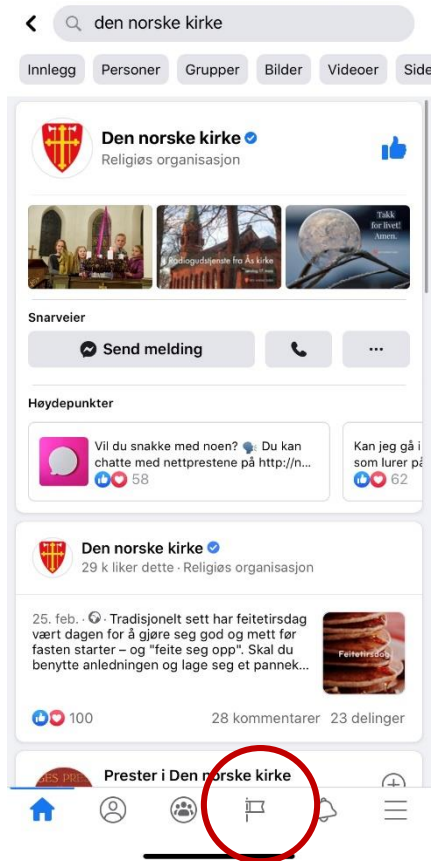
den norske kirke

Innlegg Personer Grupper Bilder Videoer Side

Den norske kirke
Religiøs organisasjon

Radiogudstjeneste fra Ås kirke

Takk for livet! Amen.

Snarveier

Send melding

···

Høydepunkter

Vil du snakke med noen? Du kan chatte med nettprestene på http://n...
58

Kan jeg gå i
som lurer på
62

Den norske kirke
29 k liker dette · Religiøs organisasjon

25. feb. · Tradisjonelt sett har feitetirsdag vært dagen for å gjøre seg god og mett før fasten starter – og "feite seg opp". Skal du benytte anledningen og lage seg et pannek...

Feitetirsdag

100
28 kommentarer 23 delinger

Prester i Den norske kirke